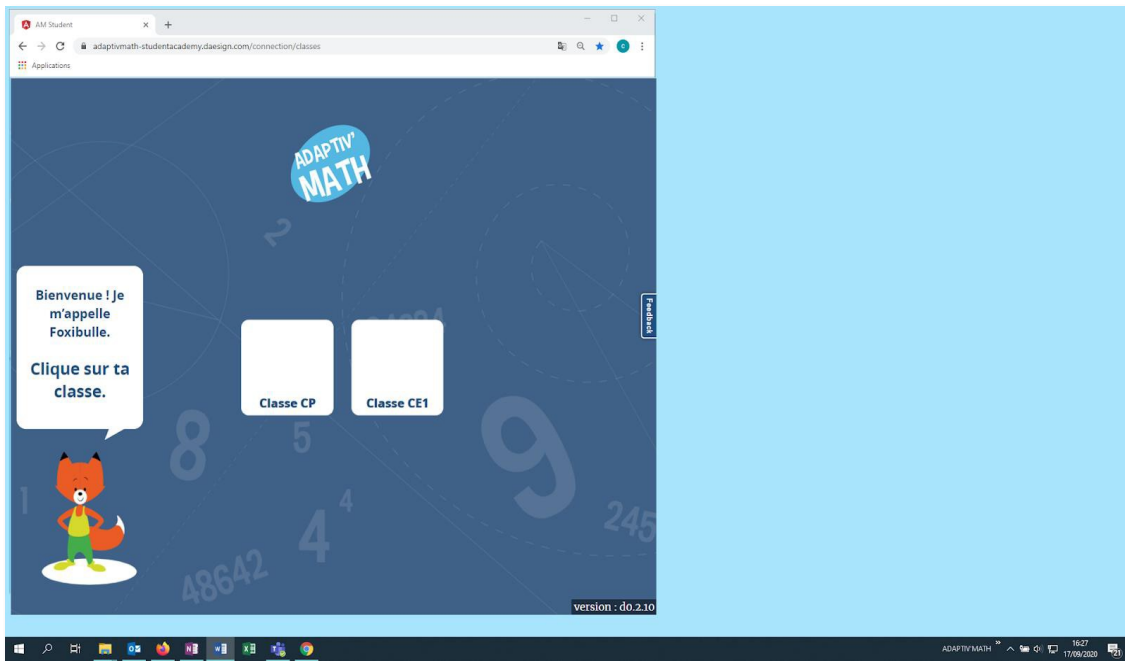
AM Student

adaptivmath-studentacademy.daesign.com/connection/classes

Applications

ADAPTIV' MATH

Bienvenue ! Je m'appelle Foxibulle.

Clique sur ta classe.

Classe CP

Classe CE1

Feedback

version : d0.2.10

ADAPTIV'MATH

16:27
17/09/2020